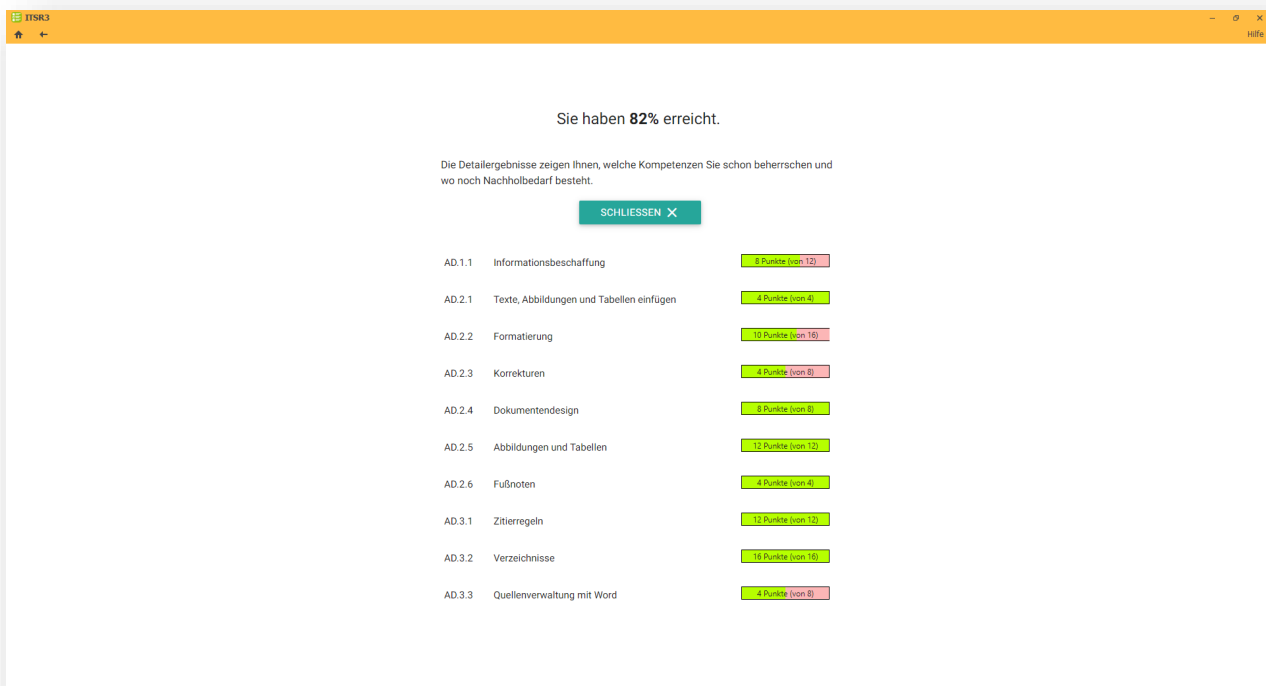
ITSR3

Hilfe

Sie haben **82%** erreicht.

Die Detailergebnisse zeigen Ihnen, welche Kompetenzen Sie schon beherrschen und wo noch Nachholbedarf besteht.

SCHLIESSEN ✕

| | | |
|---|---|---|
| AD.1.1 | Informationsbeschaffung | 8 Punkte (von 12) |
| AD.2.1 | Texte, Abbildungen und Tabellen einfügen | 4 Punkte (von 4) |
| AD.2.2 | Formatierung | 10 Punkte (von 16) |
| AD.2.3 | Korrekturen | 4 Punkte (von 8) |
| AD.2.4 | Dokumentendesign | 8 Punkte (von 8) |
| AD.2.5 | Abbildungen und Tabellen | 12 Punkte (von 12) |
| AD.2.6 | Fußnoten | 4 Punkte (von 4) |
| AD.3.1 | Zitierregeln | 12 Punkte (von 12) |
| AD.3.2 | Verzeichnisse | 16 Punkte (von 16) |
| AD.3.3 | Quellenverwaltung mit Word | 4 Punkte (von 8) |